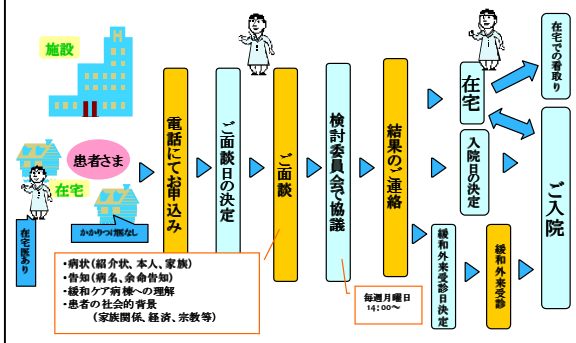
施設

患者さま

在宅

在宅医あり

かかりつけ医なし

電話にてお申込み

ご面談日の決定

ご面談

検討委員会で協議

結果のご連絡

在宅

入院日の決定

在宅での看取り

ご入院

緩和外来受診日決定

緩和外来受診

・病状(紹介状、本人、家族)
・告知(病名、余命告知)
・緩和ケア病棟への理解
・患者の社会的背景
(家族関係、経済、宗教等)

毎週月曜日
14:00～